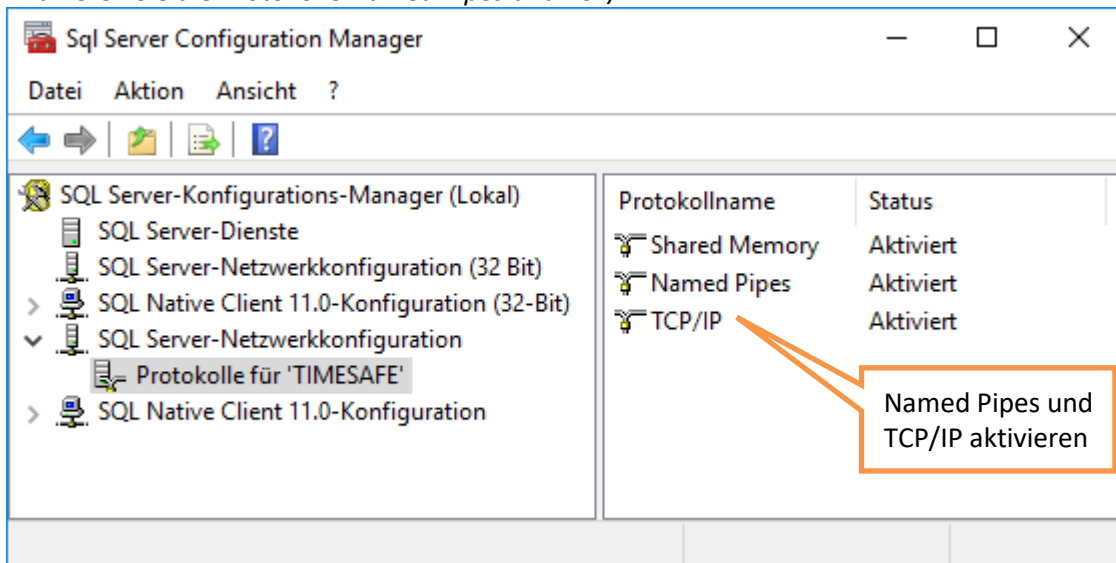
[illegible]

Sql Server Configuration Manager

Datei Aktion Ansicht ?

SQL Server-Konfigurations-Manager (Lokal)
SQL Server-Dienste
SQL Server-Netzwerkkonfiguration (32 Bit)
SQL Native Client 11.0-Konfiguration (32-Bit)
SQL Server-Netzwerkkonfiguration
Protokolle für 'TIMESAFE'
SQL Native Client 11.0-Konfiguration

| Protokollname | Status |
|---|---|
| Shared Memory | Aktiviert |
| Named Pipes | Aktiviert |
| TCP/IP | Aktiviert |

Named Pipes und TCP/IP aktivieren